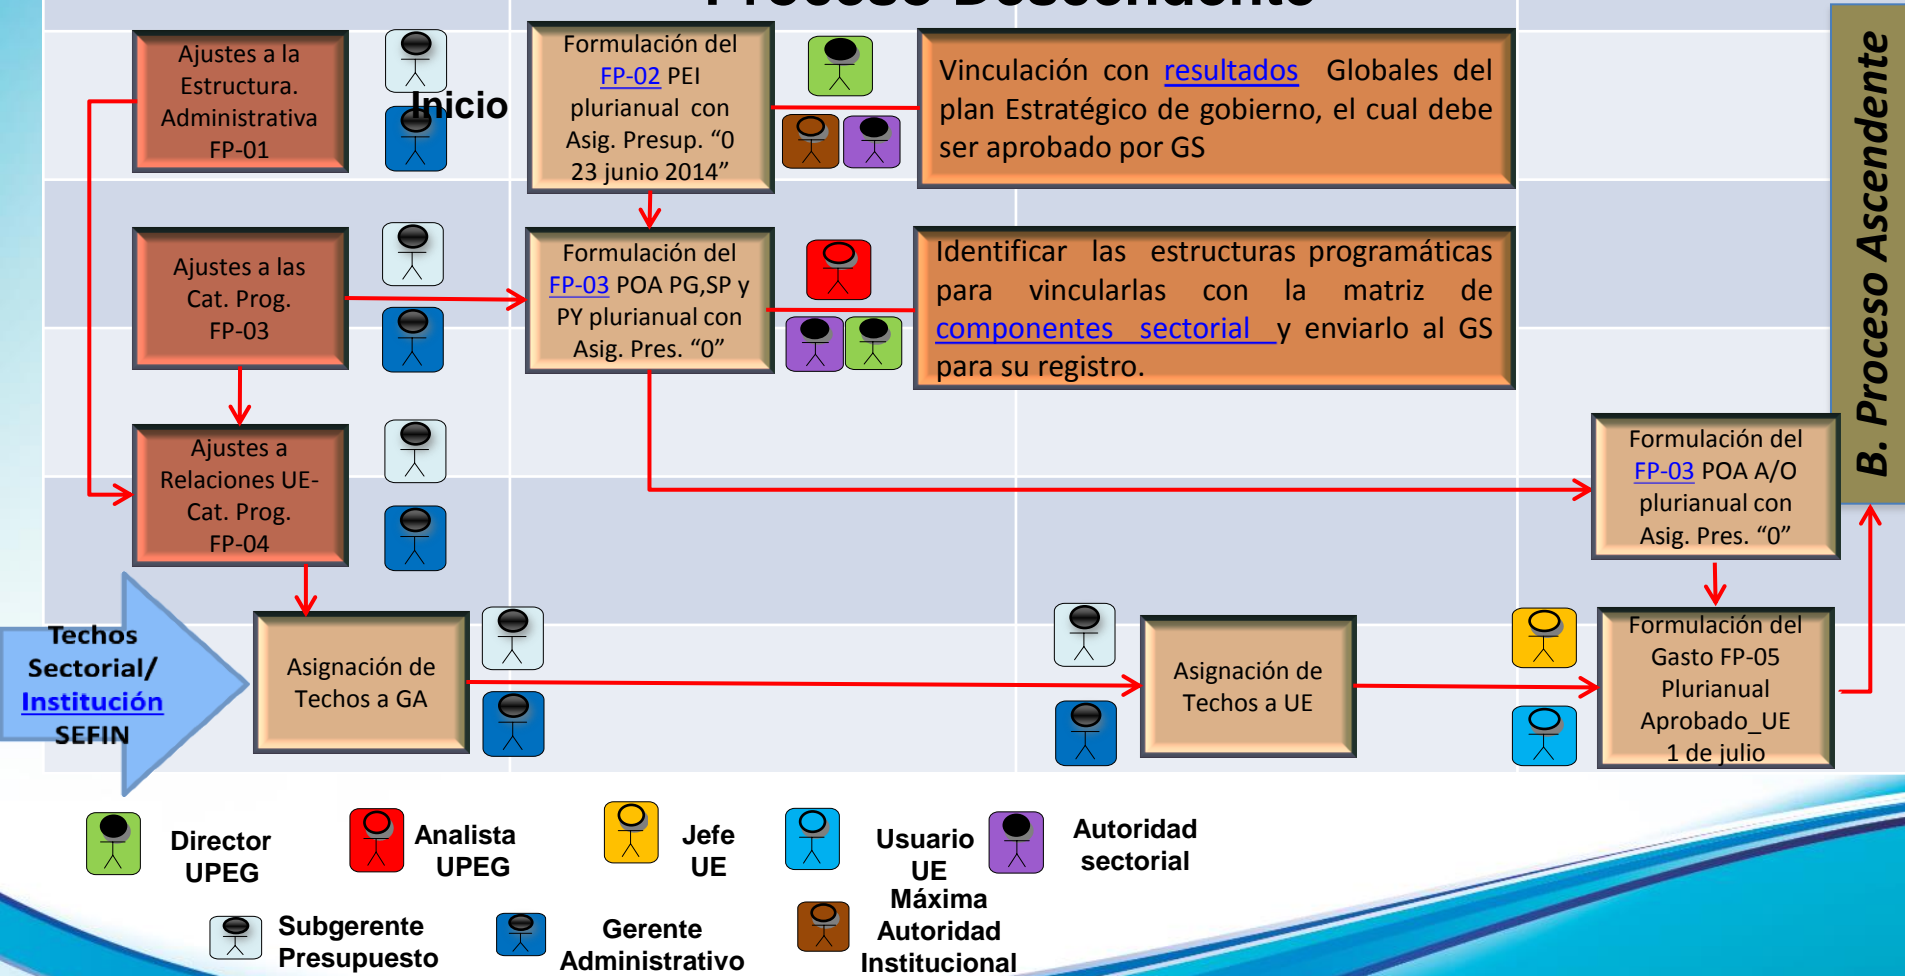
Ajustes a la Estructura. Administrativa FP-01

Inicio

Formulación del FP-02 PEI plurianual con Asig. Presup. “0 23 junio 2014”

Vinculación con resultados Globales del plan Estratégico de gobierno, el cual debe ser aprobado por GS

B. Proceso Ascendente

Ajustes a las Cat. Prog. FP-03

Formulación del FP-03 POA PG,SP y PY plurianual con Asig. Pres. “0”

Identificar las estructuras programáticas para vincularlas con la matriz de componentes sectorial y enviarlo al GS para su registro.

Ajustes a Relaciones UE-Cat. Prog. FP-04

Formulación del FP-03 POA A/O plurianual con Asig. Pres. “0”

Techos Sectorial/ Institución SEFIN

Asignación de Techos a GA

Asignación de Techos a UE

Formulación del Gasto FP-05 Plurianual Aprobado_UE 1 de julio

Director UPEG

Analista UPEG

Jefe UE

Usuario UE

Autoridad sectorial

Subgerente Presupuesto

Gerente Administrativo

Máxima Autoridad Institucional